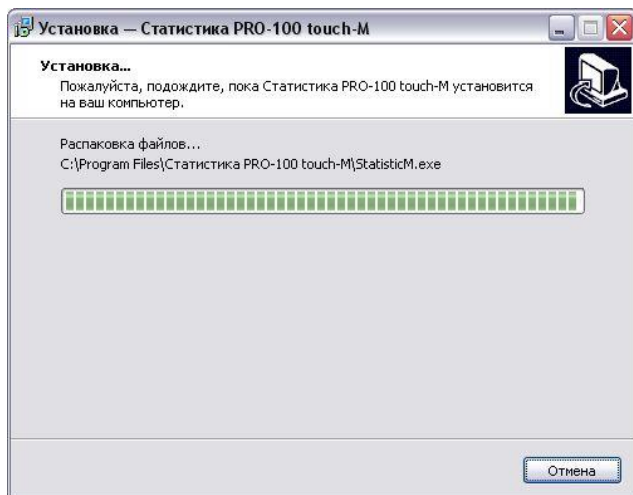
Установка — Статистика PRO-100 touch-M

Установка...
Пожалуйста, подождите, пока Статистика PRO-100 touch-M установится на ваш компьютер.

Распаковка файлов...
C:\Program Files\Статистика PRO-100 touch-M\StatisticM.exe

Отмена